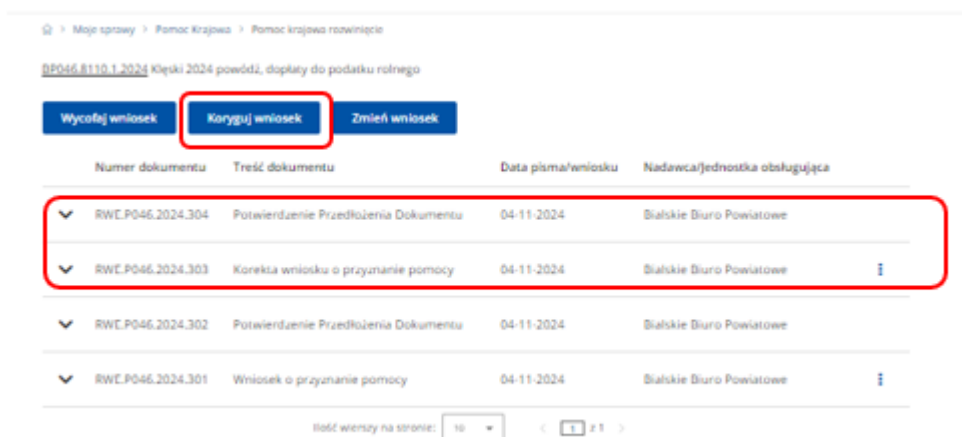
Moje sprawy > Pomoc Krajowa > Pomoc krajowa rozwinięcie

BP046.8110.1.2024 Klęski 2024 powódź, dopłaty do podatku rolnego

Wycofaj wniosek

Koryguj wniosek

Zmień wniosek

| | Numer dokumentu | Treść dokumentu | Data pisma/wniosku | Nadawca/Jednostka obsługująca | |
|---|---|---|---|---|---|
| ˅ | RWE.P046.2024.304 | Potwierdzenie Przedłożenia Dokumentu | 04-11-2024 | Bialskie Biuro Powiatowe | |
| ˅ | RWE.P046.2024.303 | Korekta wniosku o przyznanie pomocy | 04-11-2024 | Bialskie Biuro Powiatowe | ⋮ |
| ˅ | RWE.P046.2024.302 | Potwierdzenie Przedłożenia Dokumentu | 04-11-2024 | Bialskie Biuro Powiatowe | |
| ˅ | RWE.P046.2024.301 | Wniosek o przyznanie pomocy | 04-11-2024 | Bialskie Biuro Powiatowe | ⋮ |

Ilość wierszy na stronie: 10 < 1 z 1 >